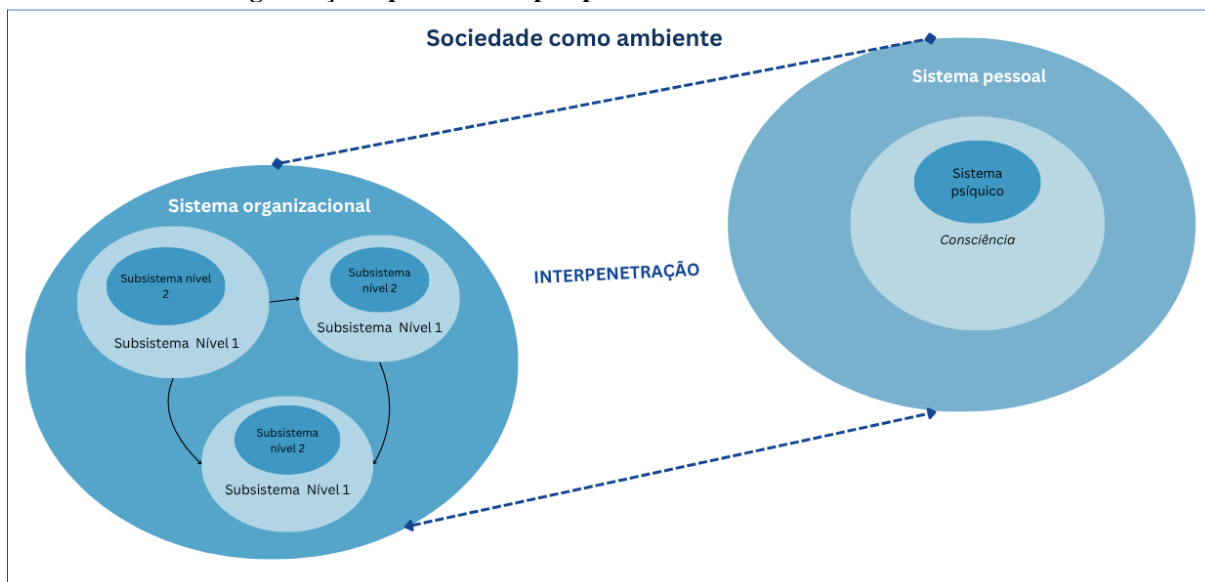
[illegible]

Sociedade como ambiente

Sistema pessoal

Sistema psíquico

Consciência

Sistema organizacional

Subsistema nível 2

Subsistema Nível 1

Subsistema nível 2

Subsistema Nível 1

INTERPENETRAÇÃO

Subsistema nível 2

Subsistema Nível 1